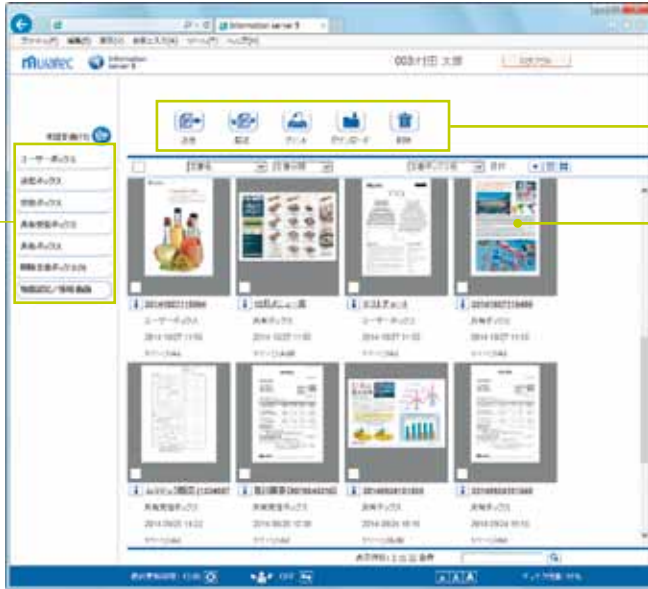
Information server 9

ファイル(F) 編集(E) 表示(V) お気に入り(A) ツール(T) ヘルプ(H)

muratec Information Server 9

003 村田 太郎

ログアウト

送信 転送 プリント ダウンロード 削除

ユーザーボックス

送信ボックス

受信ボックス

共有受信ボックス

共有ボックス

機密送信ボックス

一括送信ボックス

20140827115964

ユーザーボックス

2014/08/27 11:55

10月メニュー表

共有ボックス

ミコスチラシ

ユーザーボックス

20140827115499

共有ボックス

共有受信ボックス

共有ボックス

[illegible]

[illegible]